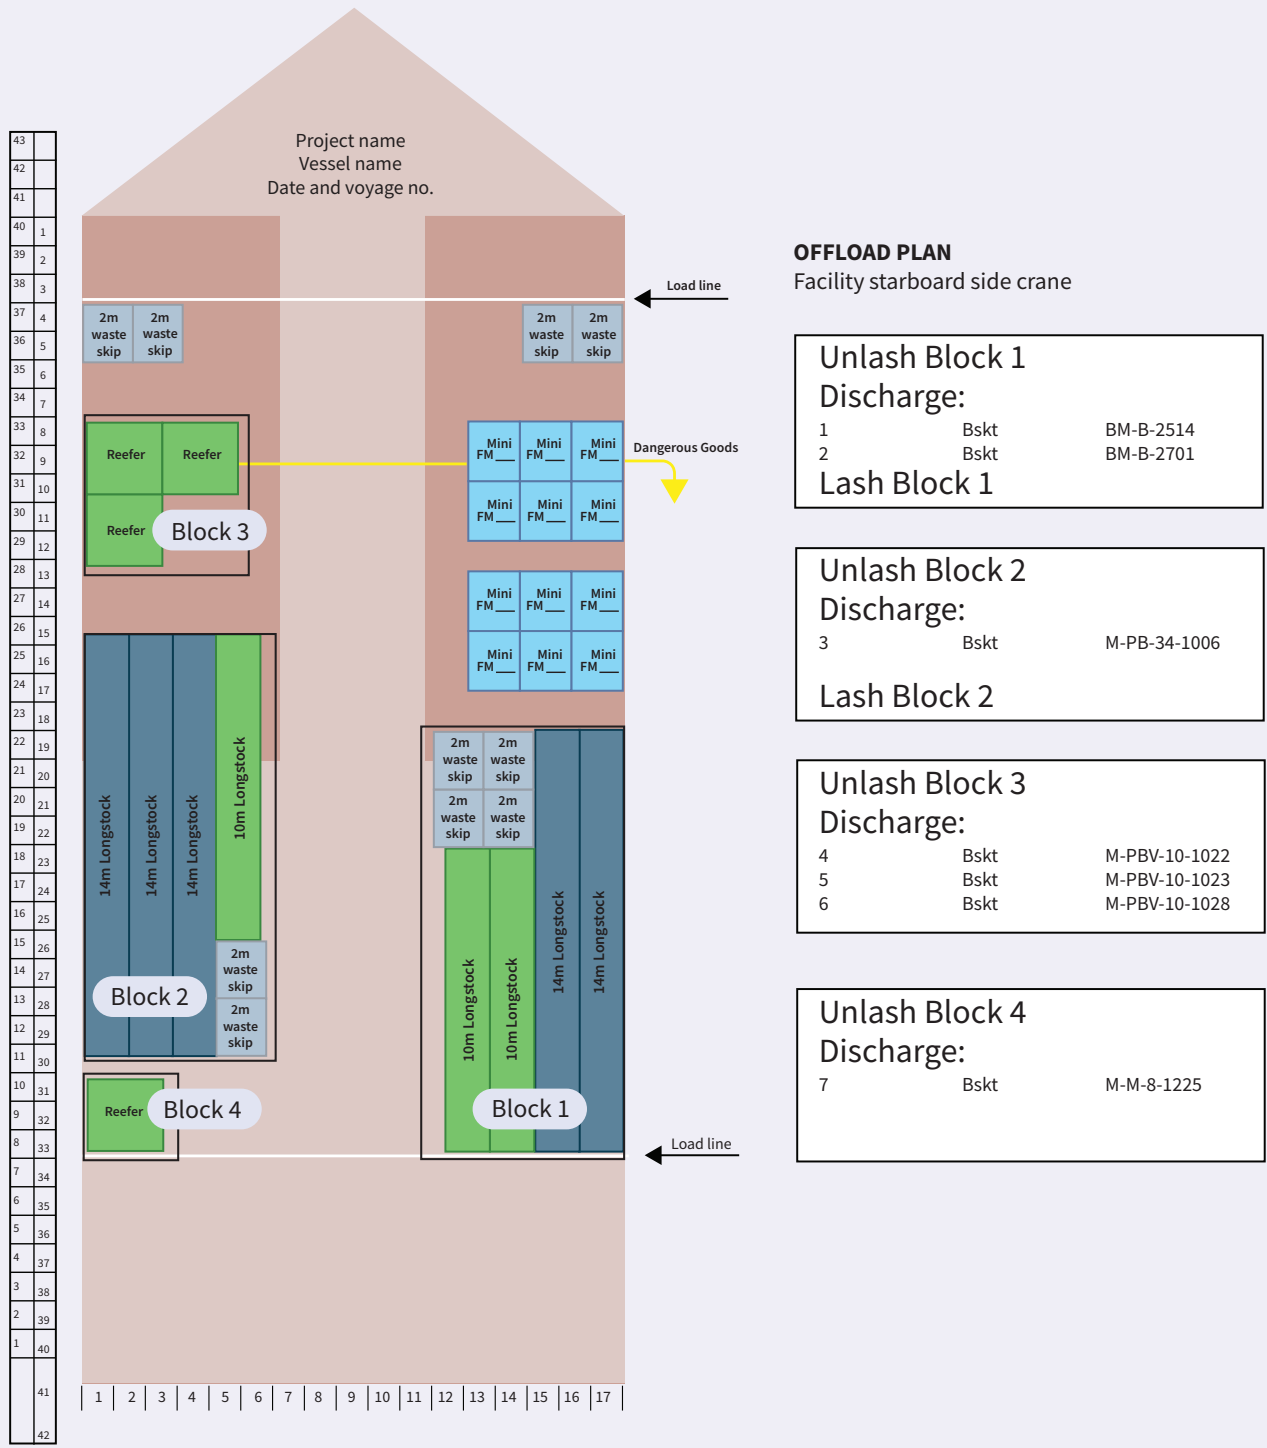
Project name
Vessel name
Date and voyage no.

OFFLOAD PLAN
Facility starboard side crane

Load line

2m waste skip
2m waste skip
2m waste skip
2m waste skip

Reefer
Reefer
Reefer
Block 3

Mini FM___
Mini FM___
Mini FM___
Mini FM___
Mini FM___
Mini FM___
Dangerous Goods

Mini FM___
Mini FM___
Mini FM___
Mini FM___
Mini FM___
Mini FM___

14m Longstock
14m Longstock
14m Longstock
10m Longstock
2m waste skip
2m waste skip
Block 2

2m waste skip
2m waste skip
2m waste skip
2m waste skip
10m Longstock
10m Longstock
14m Longstock
14m Longstock
Block 1

Reefer
Block 4

Load line

Unlash Block 1
Discharge:
| 1 | Bskt | BM-B-2514 |
|---|---|---|
| 2 | Bskt | BM-B-2701 |
Lash Block 1

Unlash Block 2
Discharge:
3 Bskt M-PB-34-1006
Lash Block 2

Unlash Block 3
Discharge:
| 4 | Bskt | M-PBV-10-1022 |
|---|---|---|
| 5 | Bskt | M-PBV-10-1023 |
| 6 | Bskt | M-PBV-10-1028 |

Unlash Block 4
Discharge:
7 Bskt M-M-8-1225

43 42 41 40 39 38 37 36 35 34 33 32 31 30 29 28 27 26 25 24 23 22 21 20 19 18 17 16 15 14 13 12 11 10 9 8 7 6 5 4 3 2 1

1 2 3 4 5 6 7 8 9 10 11 12 13 14 15 16 17 18 19 20 21 22 23 24 25 26 27 28 29 30 31 32 33 34 35 36 37 38 39 40 41 42

1 2 3 4 5 6 7 8 9 10 11 12 13 14 15 16 17